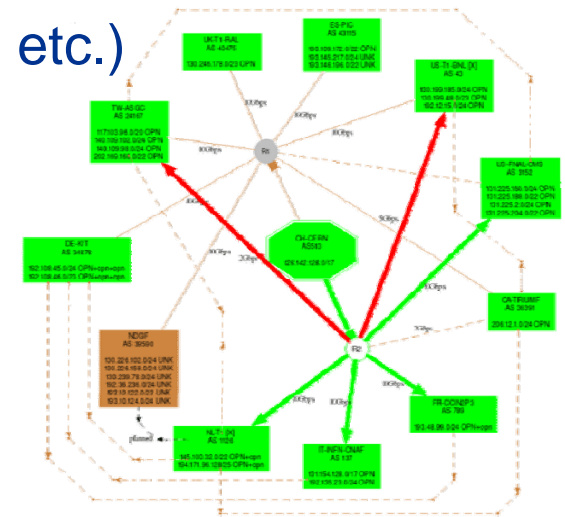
etc.)

UKT1-RAL
AS 43475
130.246.176.0/23 OPN

ES-PIC
AS 43115
193.109.172.0/22 OPN
193.146.217.0/24 UNK
193.146.196.0/22 UNK

US-T1-BNL [X]
AS 43
130.199.185.0/24 OPN
130.199.48.0/23 OPN
192.12.15.0/24 OPN

TW-ASGC
AS 24167
117.103.96.0/20 OPN
140.109.98.0/24 OPN
140.109.99.0/24 OPN
202.169.160.0/22 OPN

US-FNAL-CMS
AS 3152
131.225.166.0/24 OPN
131.225.188.0/22 OPN
131.225.2.0/24 OPN
131.225.204.0/22 OPN

R1

CH-CERN
AS513
128.142.128.0/17

DE-KIT
AS 34878
192.108.45.0/24 OPN+opn
192.108.46.0/23 OPN+opn+opn

CA-TRIUMF
AS 36391
206.12.1.0/24 OPN

NDGF
AS 39590
130.226.102.0/24 UNK
109.105.124.0/22 UNK
130.239.79.0/24 UNK
192.36.236.0/24 UNK
193.10.122.0/23 UNK
193.10.124.0/24 UNK

R2

NLT1 [X]
AS 1126
145.100.32.0/22 OPN+opn
194.171.96.128/25 OPN+opn

IT-INFN-CNAF
AS 137
131.154.128.0/17 OPN
192.135.23.0/24 OPN

FR-CCIN2P3
AS 789
193.48.99.0/24 OPN+opn

pfcmsR

10Gbps
10Gbps
10Gbps
10Gbps
10Gbps
10Gbps
10Gbps
20Gbps
20Gbps
10Gbps
10Gbps
10Gbps
20Gbps
10Gbps